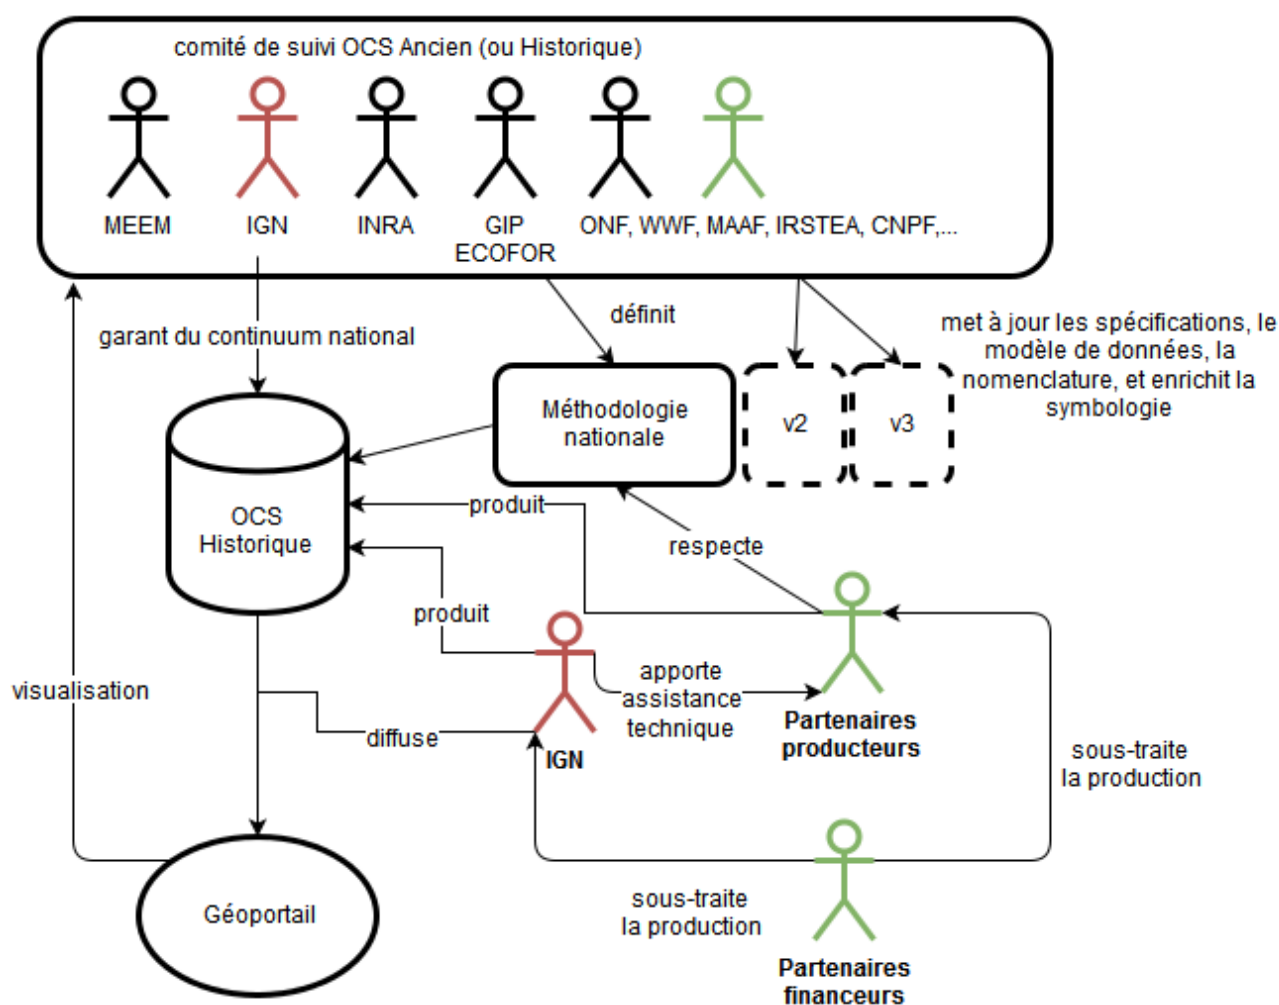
comité de suivi OCS Ancien (ou Historique)

MEEM

IGN

INRA

GIP ECOFOR

ONF, WWF, MAAF, IRSTEA, CNPF,...

garant du continuum national

définit

met à jour les spécifications, le modèle de données, la nomenclature, et enrichit la symbologie

Méthodologie nationale

v2

v3

OCS Historique

produit

respecte

produit

apporte assistance technique

visualisation

diffuse

IGN

Partenaires producteurs

sous-traite la production

Géoportail

sous-traite la production

Partenaires financeurs